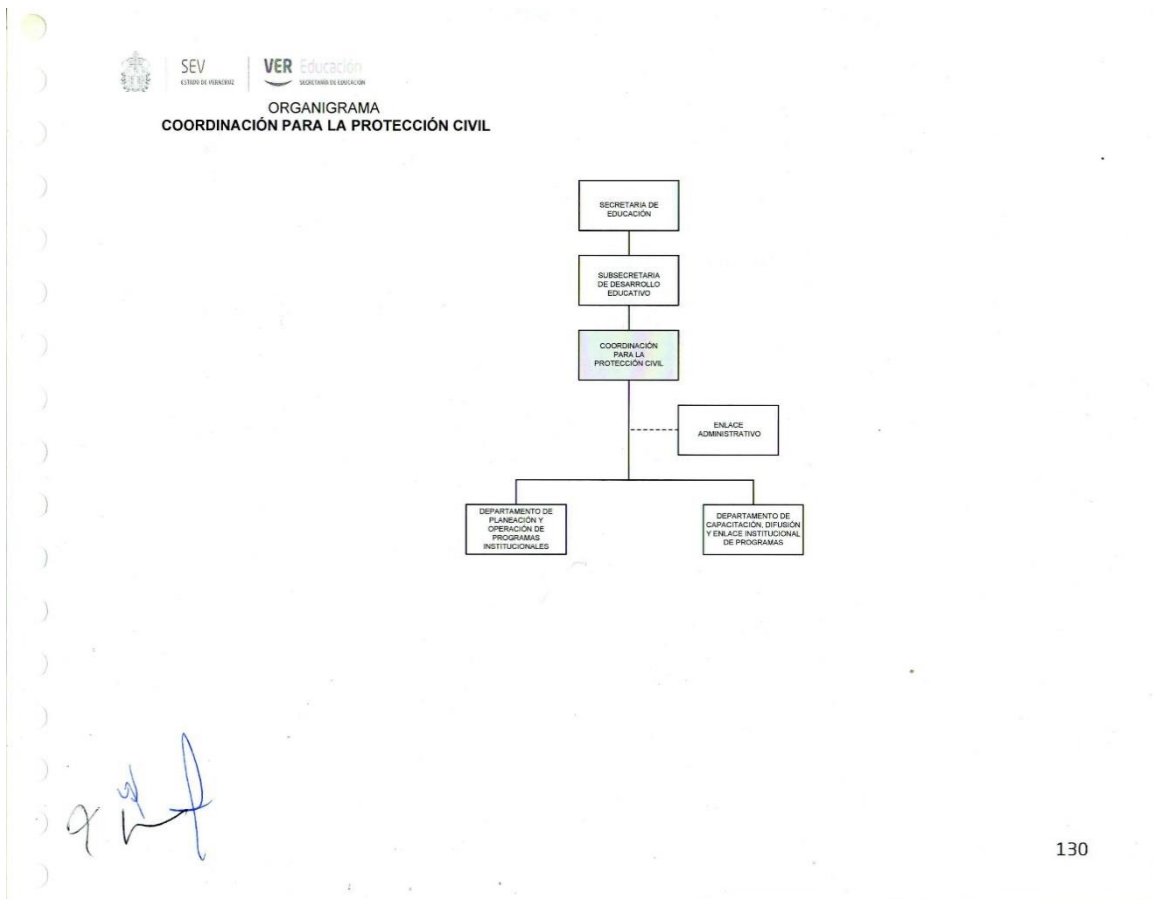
SEV
ESTADO DE VERACRUZ

VER Educación
SECRETARÍA DE EDUCACIÓN

ORGANIGRAMA
COORDINACIÓN PARA LA PROTECCIÓN CIVIL

SECRETARIA DE EDUCACIÓN

SUBSECRETARIA DE DESARROLLO EDUCATIVO

COORDINACIÓN PARA LA PROTECCIÓN CIVIL

ENLACE ADMINISTRATIVO

DEPARTAMENTO DE PLANEACIÓN Y OPERACIÓN DE PROGRAMAS INSTITUCIONALES

DEPARTAMENTO DE CAPACITACIÓN, DIFUSIÓN Y ENLACE INSTITUCIONAL DE PROGRAMAS

130